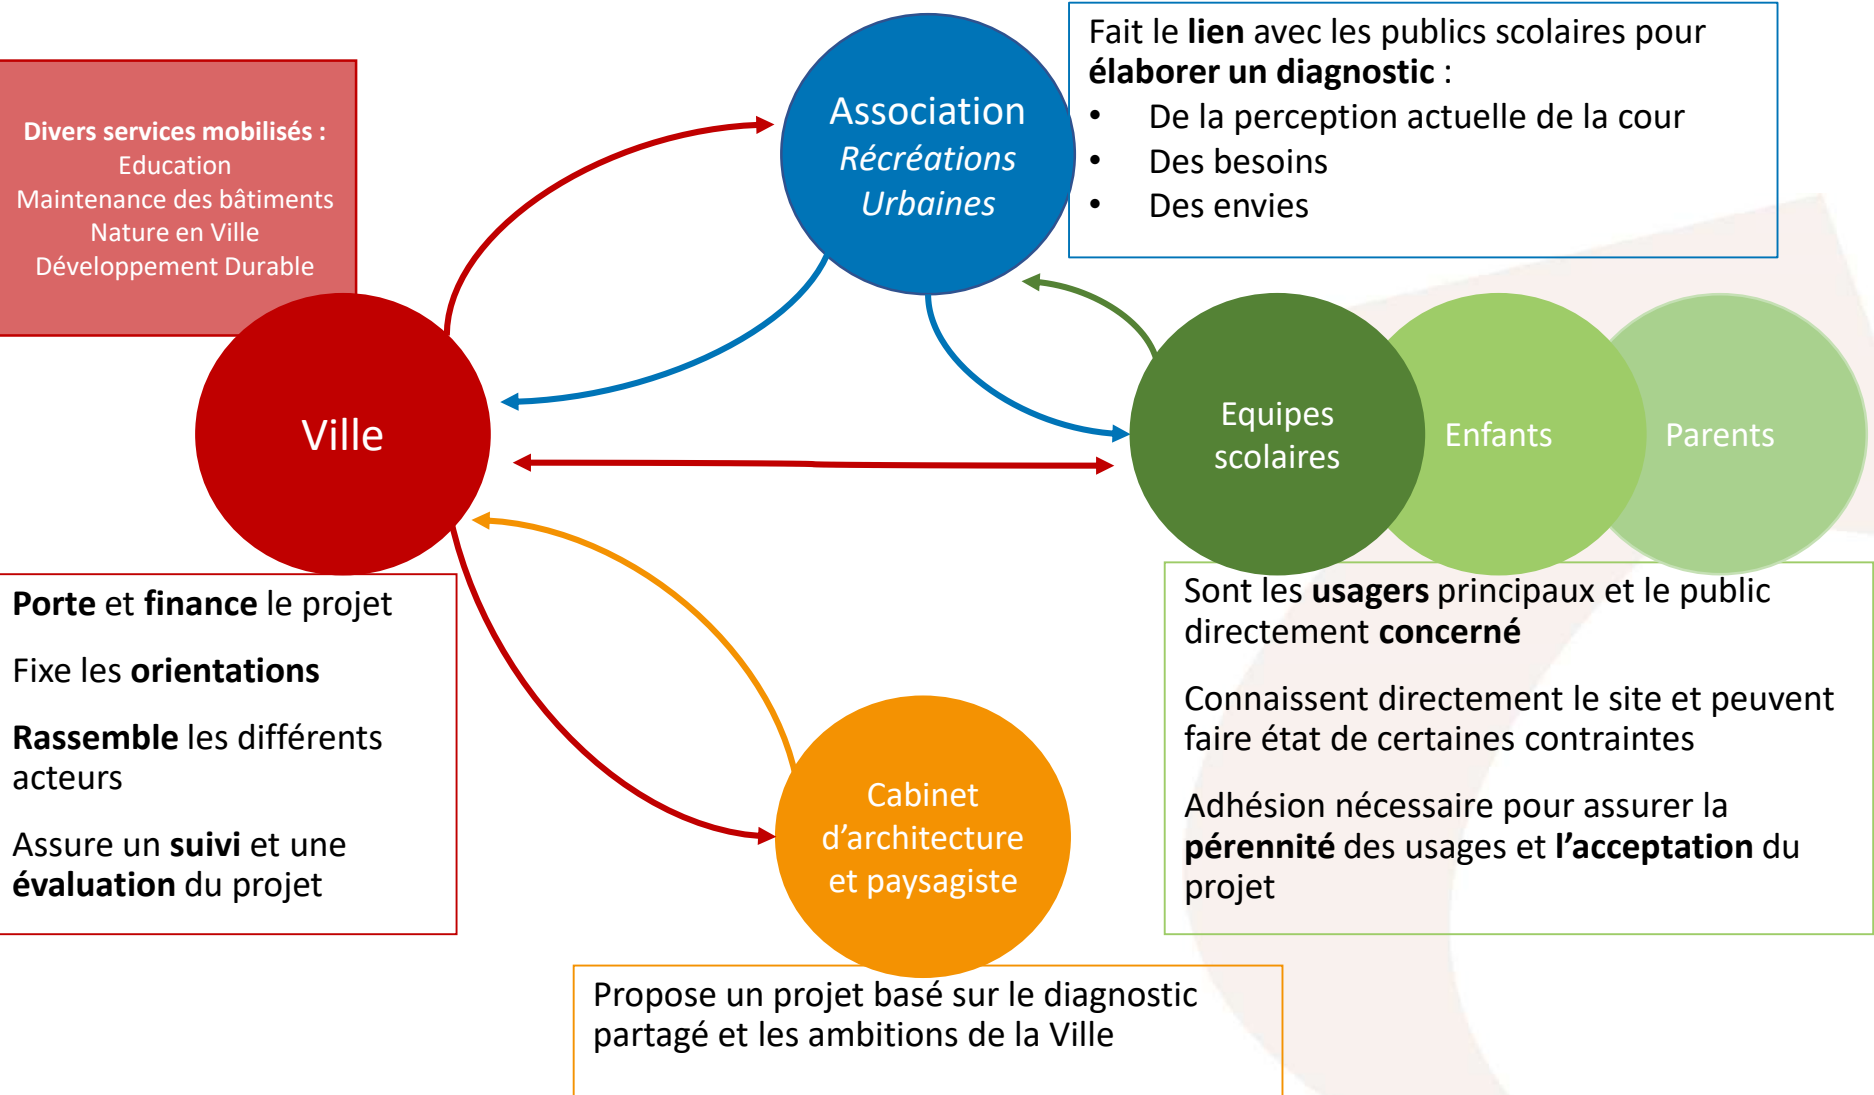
Divers services mobilisés :
Education
Maintenance des bâtiments
Nature en Ville
Développement Durable

Association
Récréations
Urbaines

Fait le lien avec les publics scolaires pour élaborer un diagnostic :
• De la perception actuelle de la cour
• Des besoins
• Des envies

Ville

Equipes scolaires

Enfants

Parents

Porte et finance le projet

Fixe les orientations

Rassemble les différents acteurs

Assure un suivi et une évaluation du projet

Sont les usagers principaux et le public directement concerné

Connaissent directement le site et peuvent faire état de certaines contraintes

Adhésion nécessaire pour assurer la pérennité des usages et l'acceptation du projet

Cabinet d'architecture et paysagiste

Propose un projet basé sur le diagnostic partagé et les ambitions de la Ville